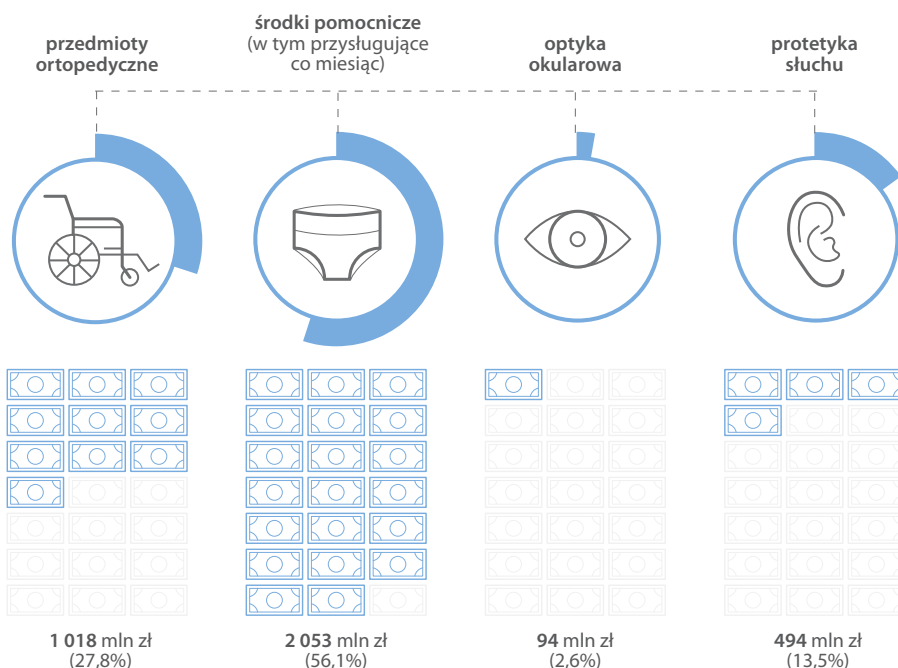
przedmioty ortopedyczne

środki pomocnicze
(w tym przysługujące co miesiąc)

optyka okularowa

protetyka słuchu

**1 018** mln zł
(27,8%)

**2 053** mln zł
(56,1%)

**94** mln zł
(2,6%)

**494** mln zł
(13,5%)